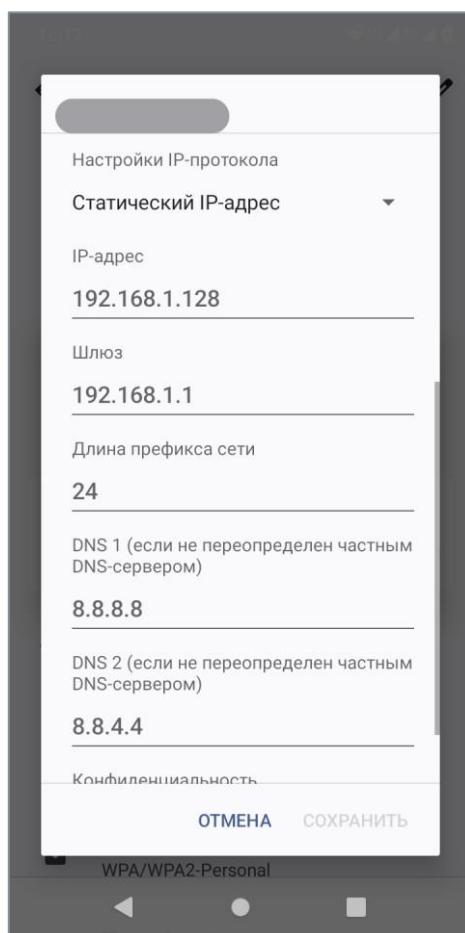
Настройки IP-протокола

Статический IP-адрес

IP-адрес

192.168.1.128

Шлюз

192.168.1.1

Длина префикса сети

24

DNS 1 (если не переопределен частным DNS-сервером)

8.8.8.8

DNS 2 (если не переопределен частным DNS-сервером)

8.8.4.4

Конфиденциальность

ОТМЕНА СОХРАНИТЬ

WPA/WPA2-Personal